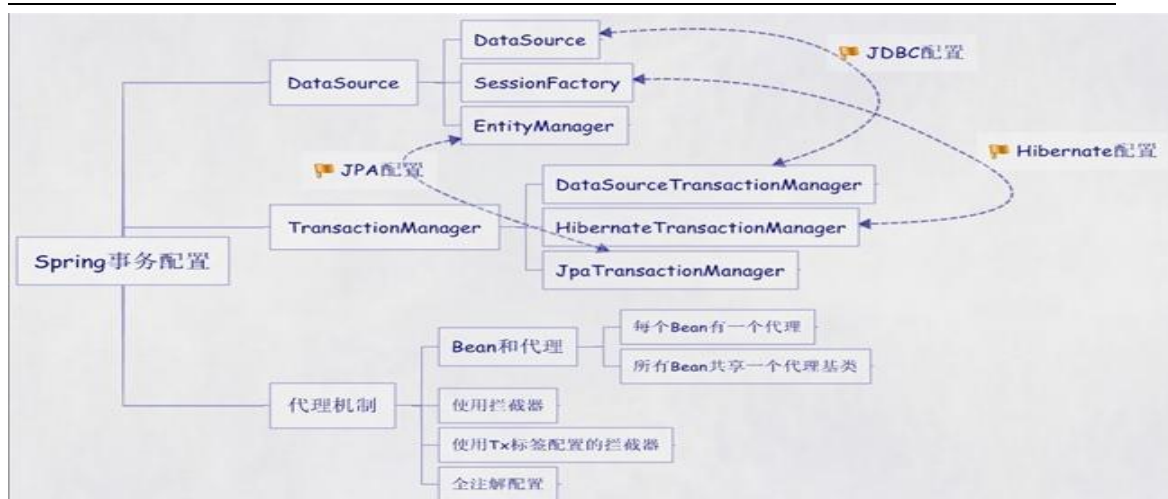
Spring事务配置

DataSource

DataSource

SessionFactory

EntityManager

JDBC配置

Hibernate配置

JPA配置

TransactionManager

DataSourceTransactionManager

HibernateTransactionManager

JpaTransactionManager

代理机制

Bean和代理

每个Bean有一个代理

所有Bean共享一个代理基类

使用拦截器

使用Tx标签配置的拦截器

全注解配置